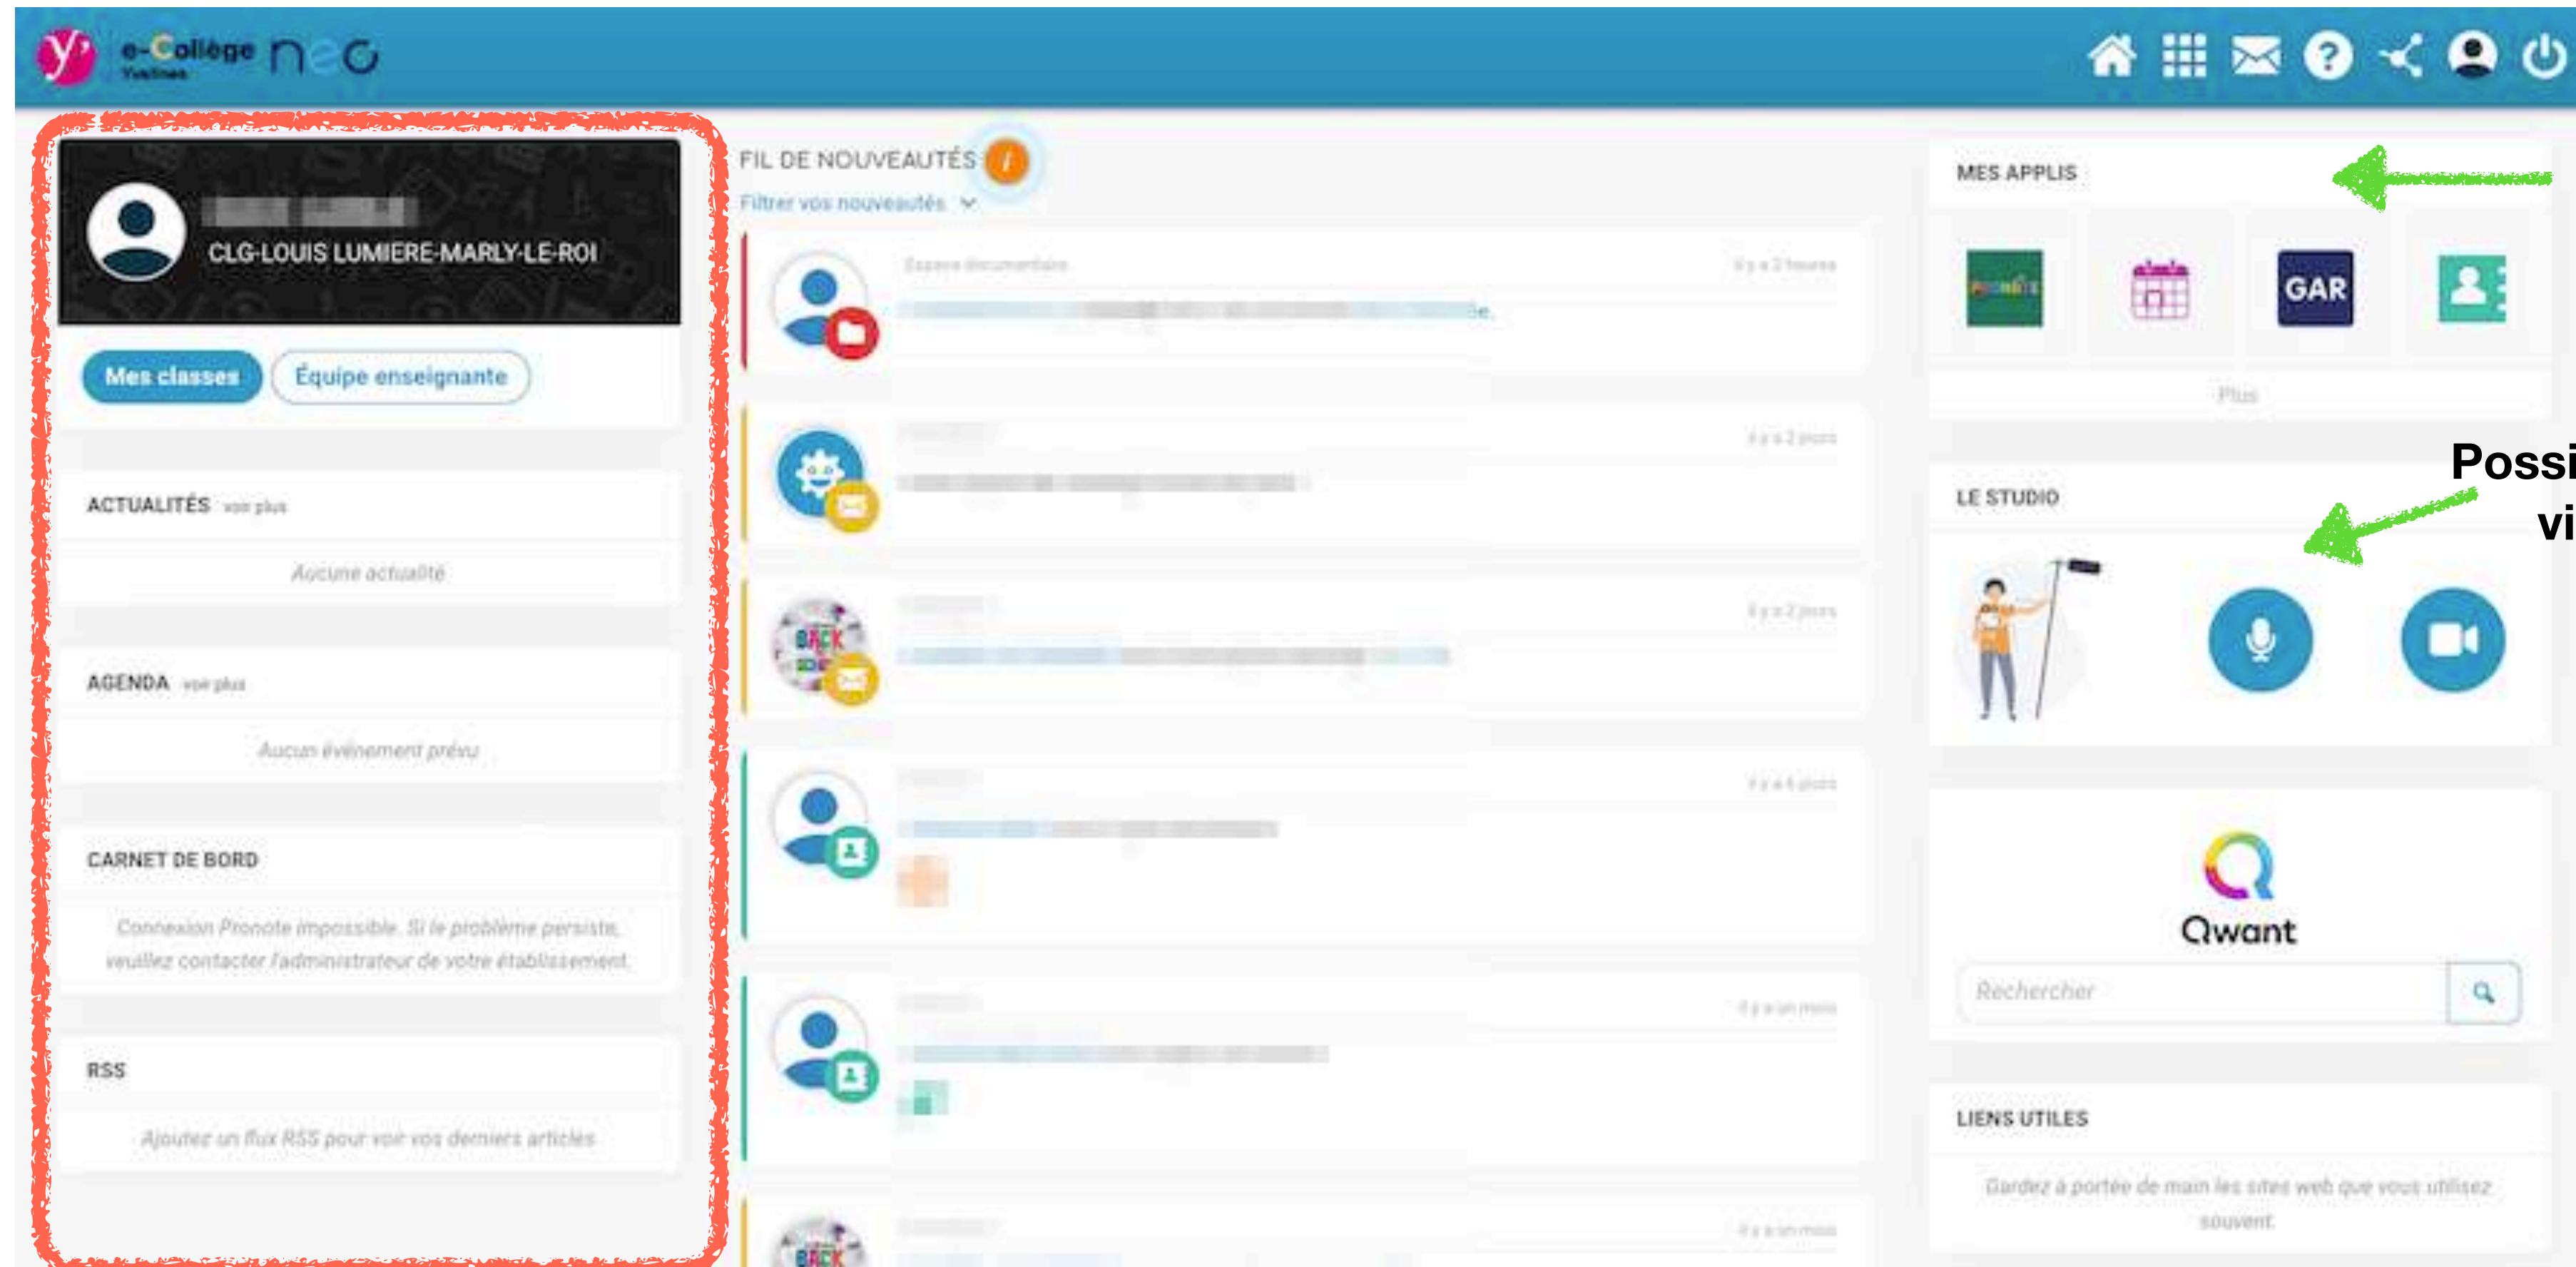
e-Collège Yvelines neo

CLG-LOUIS LUMIERE-MARLY-LE-ROI

Mes classes
Équipe enseignante

ACTUALITÉS voir plus
Aucune actualité

AGENDA voir plus
Aucun événement prévu

CARNET DE BORD
Connexion Pronote impossible. Si le problème persiste, veuillez contacter l'administrateur de votre établissement.

RSS
Ajoutez un flux RSS pour voir vos derniers articles

FIL DE NOUVEAUTÉS
Filtrer vos nouveautés

Espace documentaire
il y a 2 heures
il y a 2 jours
il y a 2 jours
il y a 4 jours
il y a un mois
il y a un mois

MES APPLIS
GAR
Plus

Possi
vi

LE STUDIO

Qwant
Rechercher

LIENS UTILES
Gardez à portée de main les sites web que vous utilisez souvent.